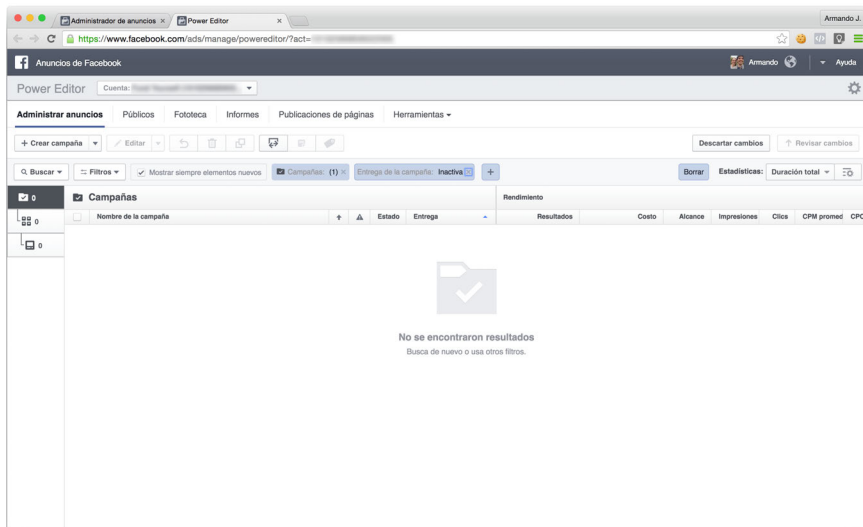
Administrador de anuncios × Power Editor ×

Armando J.

https://www.facebook.com/ads/manage/powereditor/?act=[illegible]

Anuncios de Facebook

Armando Ayuda

Power Editor Cuenta: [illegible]

Administrar anuncios Públicos Fototeca Informes Publicaciones de páginas Herramientas

+ Crear campaña Editar

Descartar cambios Revisar cambios

Buscar Filtros Mostrar siempre elementos nuevos Campañas: (1) × Entrega de la campaña: Inactiva +

Borrar Estadísticas: Duración total

0

0

0

Campañas

Rendimiento

Nombre de la campaña Estado Entrega Resultados Costo Alcance Impresiones Clics CPM promed CPC

No se encontraron resultados

Busca de nuevo o usa otros filtros.